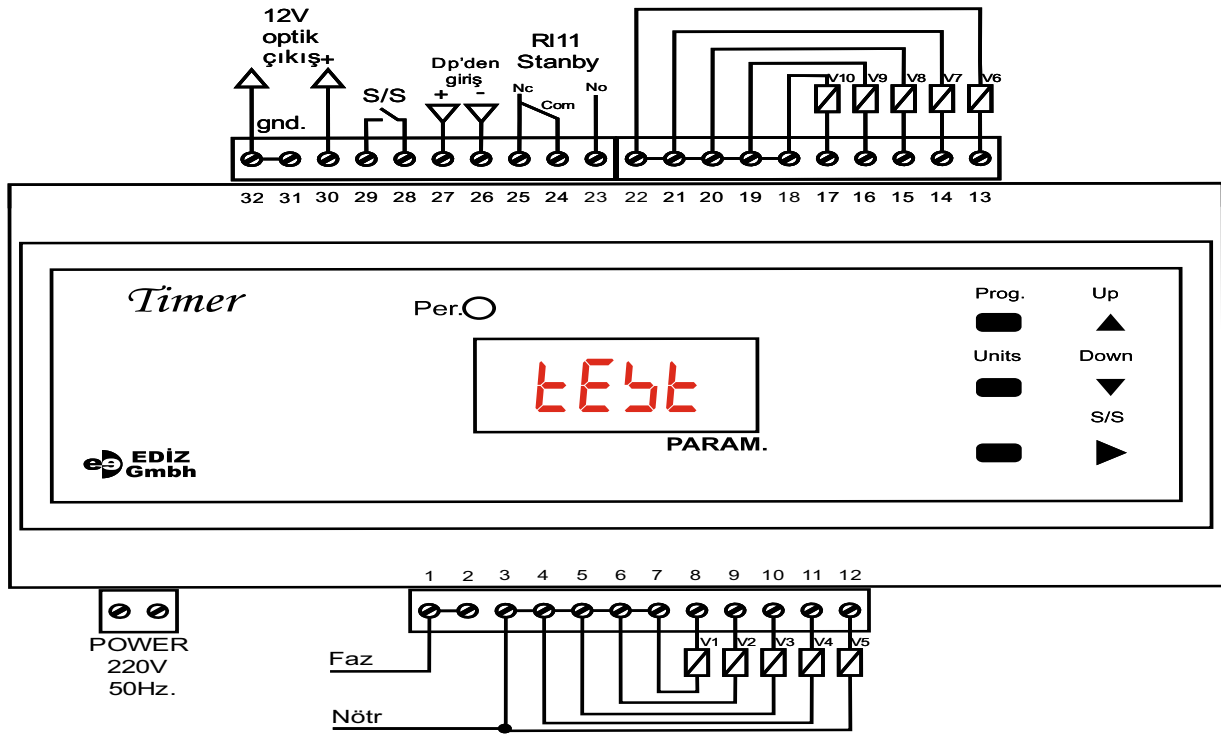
12V
optik
çıkış+

gnd.

S/S

Dp'den
giriş
+ -

Rl11
Stanby

Nc
Com
No

V10 V9 V8 V7 V6

32 31 30 29 28 27 26 25 24 23 22 21 20 19 18 17 16 15 14 13

Timer

Per.

tESt

PARAM.

Prog.
Up
Units
Down
S/S

EDİZ
Gmbh

1 2 3 4 5 6 7 8 9 10 11 12

V1 V2 V3 V4 V5

POWER
220V
50Hz.

Faz

Nötr